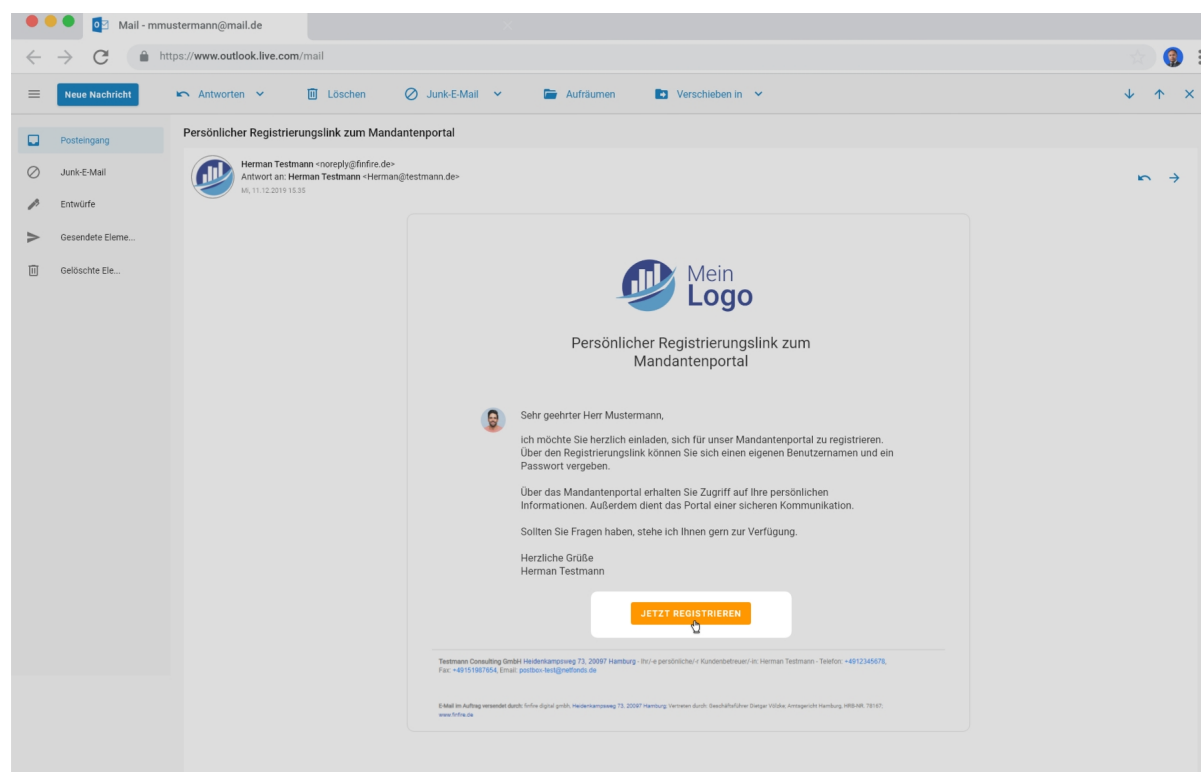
Mail - mmustermann@mail.de

https://www.outlook.live.com/mail

Neue Nachricht
Antworten
Löschen
Junk-E-Mail
Aufräumen
Verschieben in

Posteingang
Junk-E-Mail
Entwürfe
Gesendete Eleme...
Gelöschte Ele...

Persönlicher Registrierungslink zum Mandantenportal

Herman Testmann <noreply@finfire.de>
Antwort an: Herman Testmann <Herman@testmann.de>
Mi, 11.12.2019 15:35

Mein Logo

Persönlicher Registrierungslink zum Mandantenportal

Sehr geehrter Herr Mustermann,

ich möchte Sie herzlich einladen, sich für unser Mandantenportal zu registrieren. Über den Registrierungslink können Sie sich einen eigenen Benutzernamen und ein Passwort vergeben.

Über das Mandantenportal erhalten Sie Zugriff auf Ihre persönlichen Informationen. Außerdem dient das Portal einer sicheren Kommunikation.

Sollten Sie Fragen haben, stehe ich Ihnen gern zur Verfügung.

Herzliche Grüße
Herman Testmann

JETZT REGISTRIEREN

Testmann Consulting GmbH Heidenkampsweg 73, 20097 Hamburg - Ihr/-e persönliche/-r Kundenbetreuer/-in: Herman Testmann - Telefon: +4912345678, Fax: +49151987654, Email: postbox-test@netfonds.de

E-Mail im Auftrag versendet durch: finfire digital gmbh, Heidenkampsweg 73, 20097 Hamburg, Vertreten durch: Geschäftsführer Dietger Völzke, Amtsgericht Hamburg, HRB-NR. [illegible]
www.finfire.de